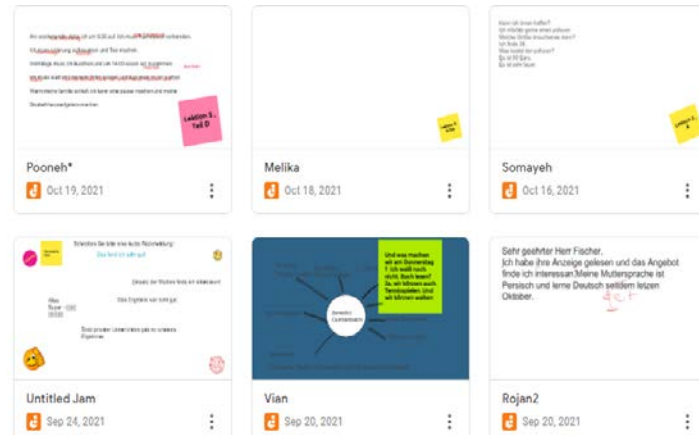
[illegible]

Lektion 5, Teil D

Pooneh*

Oct 19, 2021

Melika

Oct 18, 2021

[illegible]

Somayeh

Oct 16, 2021

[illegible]

Untitled Jam

Sep 24, 2021

Und was machen wir am Donnerstag ? Ich weiß noch nicht. Buch lesen? Ja, wir können auch Tennisspielen. Und wir können wollen!

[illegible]

Vian

Sep 20, 2021

Sehr geehrter Herr Fischer,
Ich habe Ihre Anzeige gelesen und das Angebot finde ich interessan.Meine Muttersprache ist Persisch und lerne Deutsch seitdem letzen Oktober.

Rojan2

Sep 20, 2021